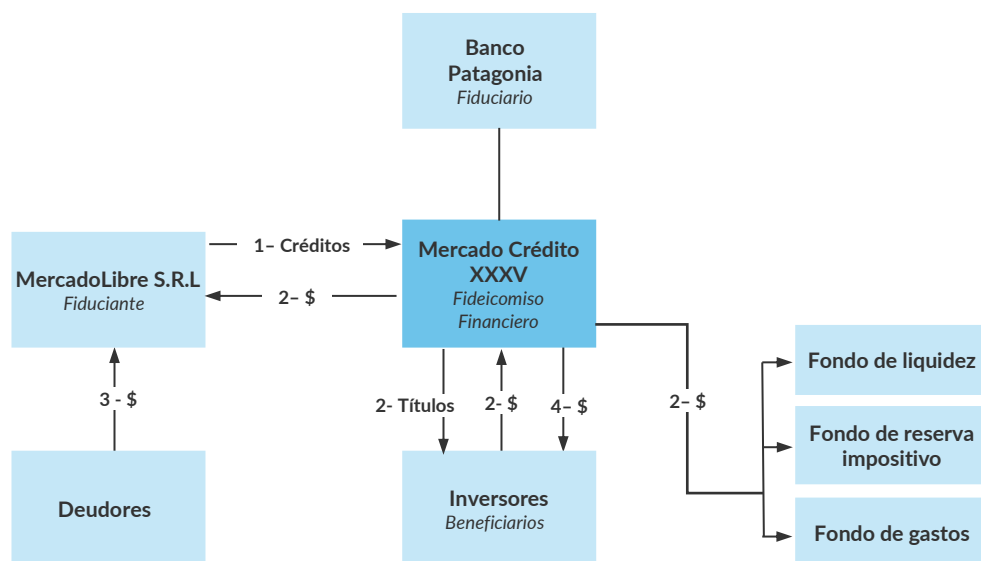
Banco Patagonia
*Fiduciario*

MercadoLibre S.R.L
*Fiduciante*

1– Créditos

2– $

Mercado Crédito XXXV
*Fideicomiso Financiero*

3 - $

2- Títulos

2- $

4– $

2– $

Fondo de liquidez

Fondo de reserva impositivo

Fondo de gastos

Deudores

Inversores
*Beneficiarios*